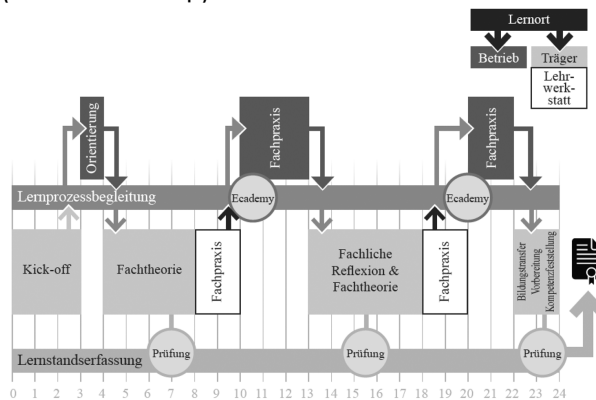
Lernort

Betrieb

Träger

Lehrwerkstatt

Orientierung

Fachpraxis

Fachpraxis

Lernprozessbegleitung

Ecademy

Ecademy

Kick-off

Fachtheorie

Fachpraxis

Fachliche Reflexion & Fachtheorie

Fachpraxis

Bildungstransfer Vorbereitung Kompetenzfeststellung

Lernstandserfassung

Prüfung

Prüfung

Prüfung

0 1 2 3 4 5 6 7 8 9 10 11 12 13 14 15 16 17 18 19 20 21 22 23 24